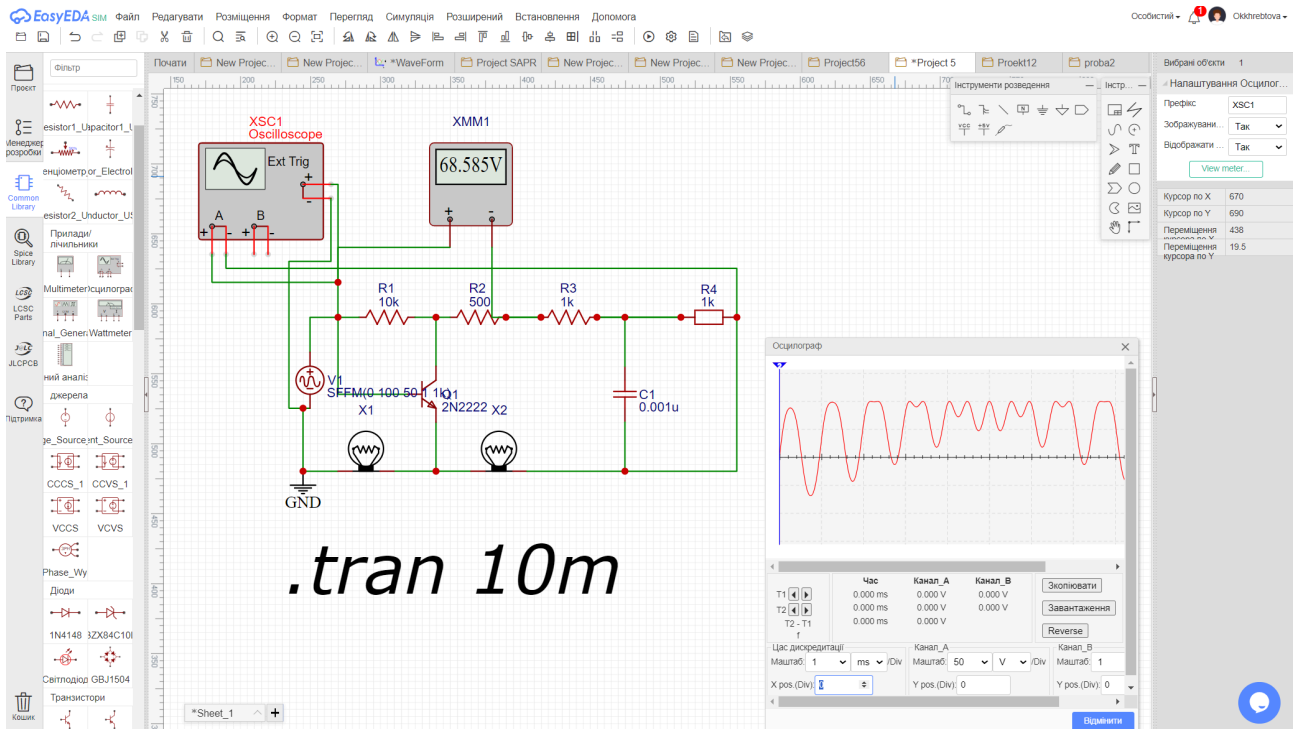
EasyEDA SIM Файл Редагувати Розміщення Формат Перегляд Симуляція Розширений Встановлення Допомога

Особистий 1 Okkhrebtova

Проєкт

Менеджер розробки

Common Library

Spice Library

LCSC Parts

JLCPCB

Підтримка

Кошик

Фільтр

esistor1_U apacitor1_U

енціометр or_Electrol

esistor2_U nductor_US

Прилади/лічильники

Multimeter осцилограф

nal_Gener Wattmeter

ний аналіз

джерела

ge_Source ent_Source

CCCS_1 CCVS_1

VCCS VCVS

Phase_Wy

Діоди

1N4148 BZX84C10l

Світлодіод GBJ1504

Транзистори

Почати | New Projec... | New Projec... | *WaveForm | Project SAPR | New Projec... | New Projec... | New Projec... | Project56 | *Project 5 | Proekt12 | proba2

XSC1
Oscilloscope
Ext Trig
A B

XMM1
68.585V

Інструменти розведення

Інстр...

R1 10k
R2 500
R3 1k
R4 1k

V1
SFFM(0 100 50 1 1k)

Q1
2N2222

X1
X2

C1
0.001u

GND

.tran 10m

*Sheet_1

Осцилограф

| | Час | Канал_А | Канал_В |
|---|---|---|---|
| T1 | 0.000 ms | 0.000 V | 0.000 V |
| T2 | 0.000 ms | 0.000 V | 0.000 V |
| T2 - T1 f | 0.000 ms | 0.000 V | |

Зкопіювати
Завантаження
Reverse

Час дискредитації
Маштаб: 1 ms /Div
X pos.(Div): 0

Канал_А
Маштаб: 50 V /Div
Y pos.(Div): 0

Канал_В
Маштаб: 1
Y pos.(Div): 0

Відмінити

Вибрані об'єкти 1

Налаштування Осцилог...

Префікс XSC1
Зображувани... Так
Відображати ... Так
View meter...

Курсор по X 670
Курсор по Y 690
Переміщення курсора по X 438
Переміщення курсора по Y 19.5